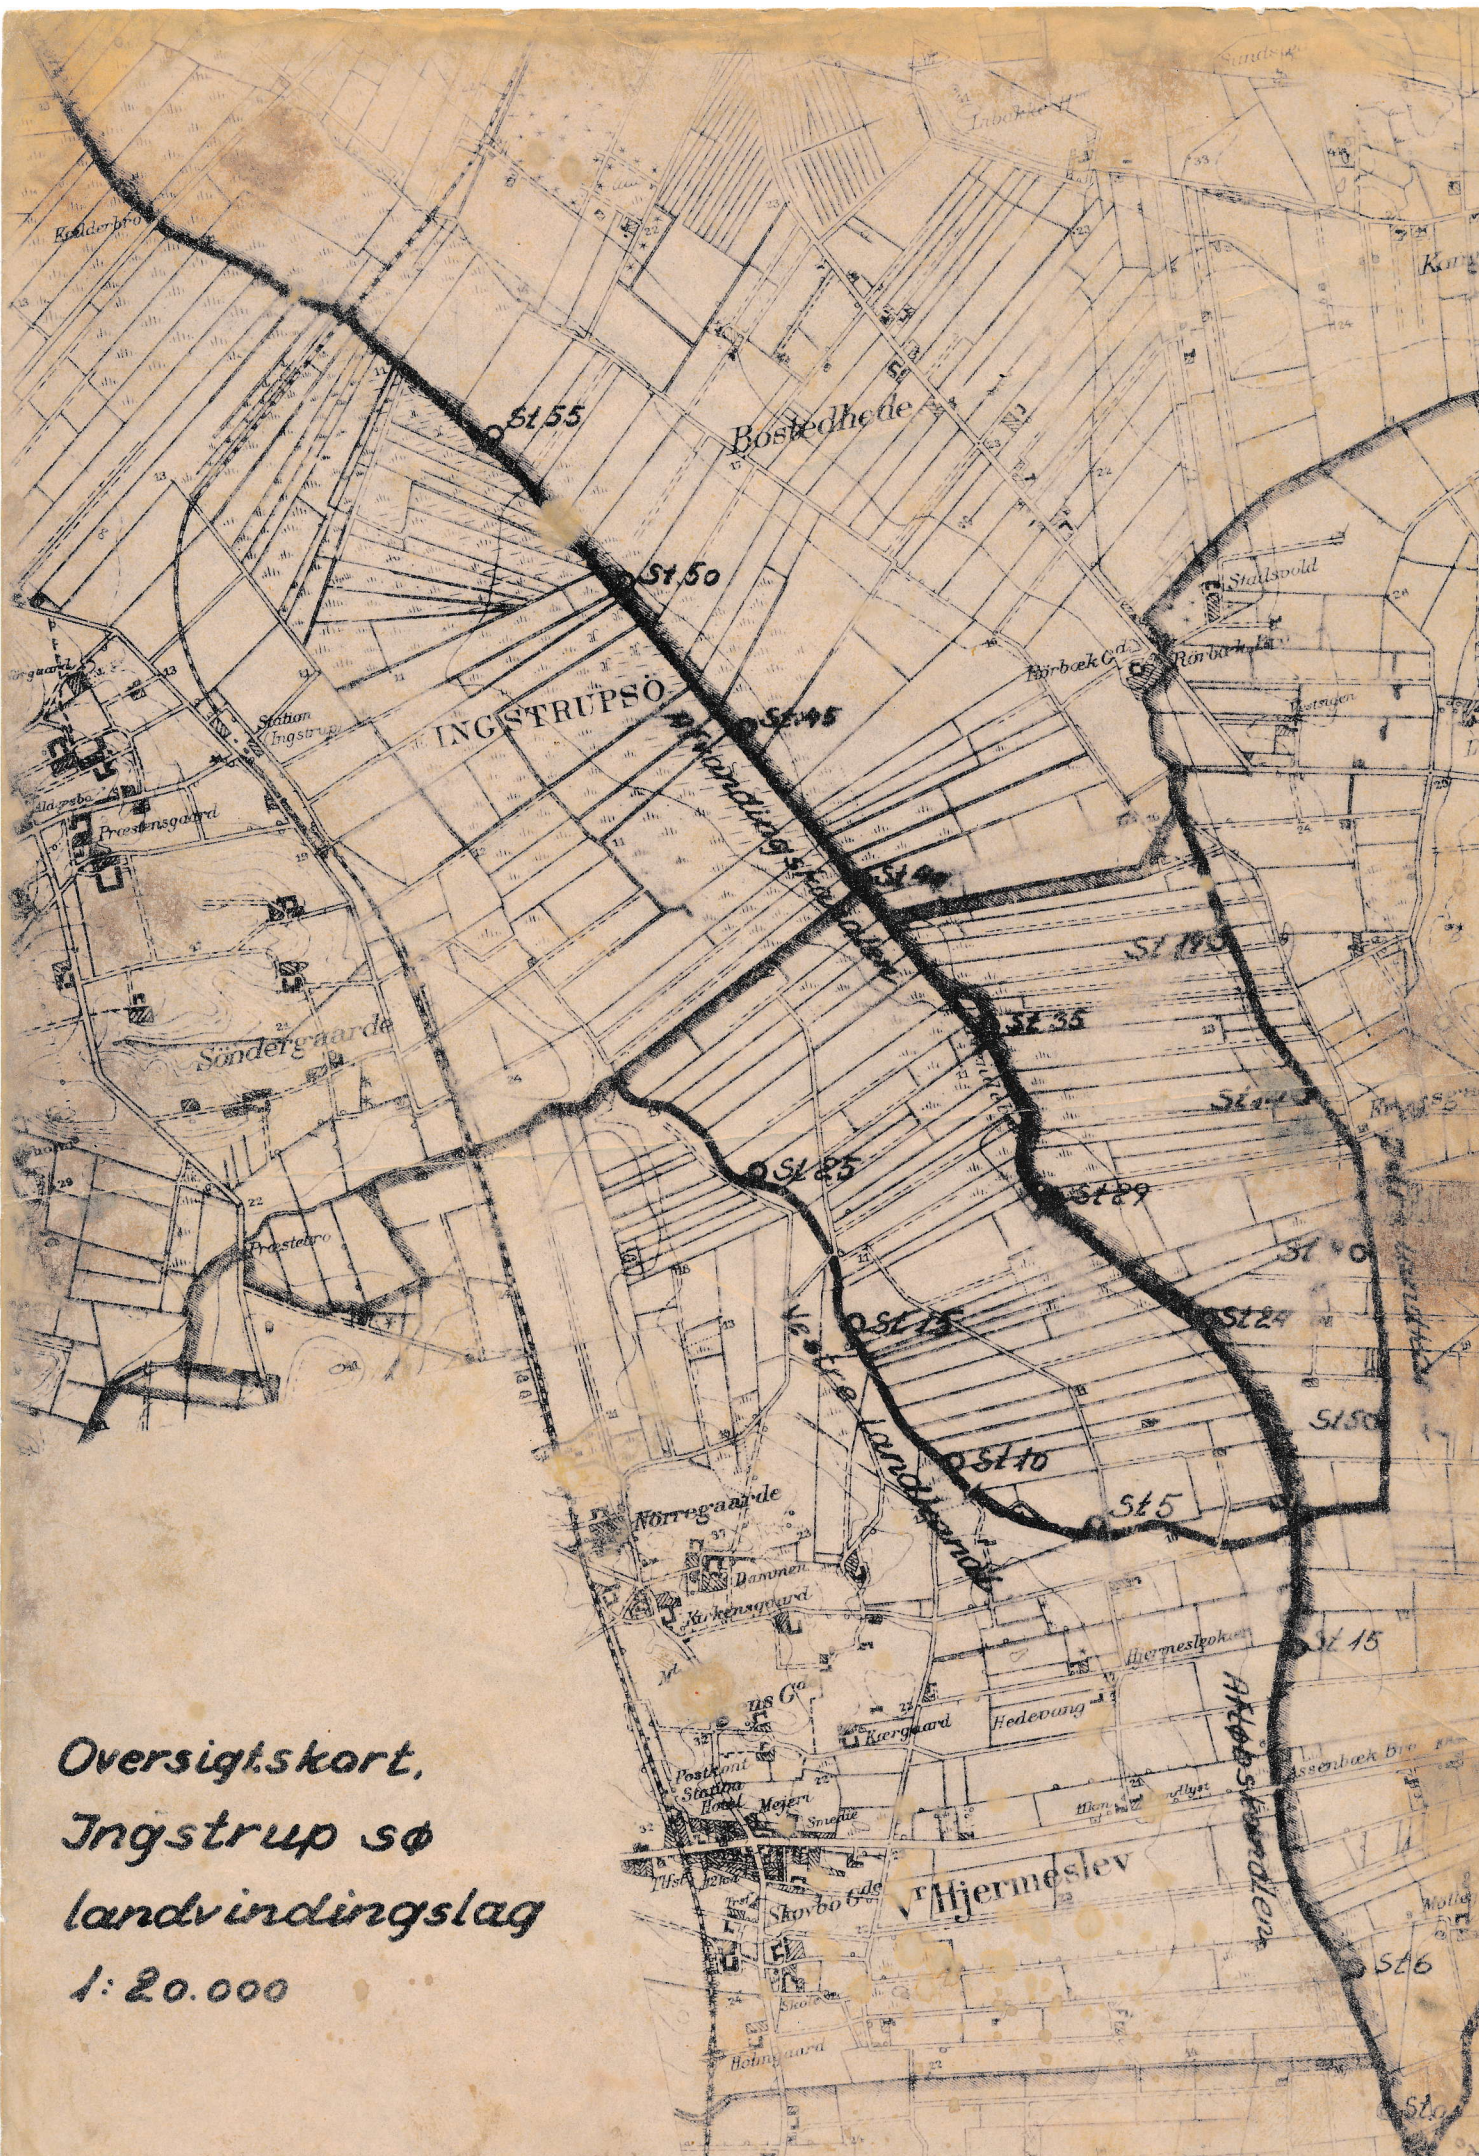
Bostedhede

St.55

St.50

St.45

INGSTRUPSØ

Afvandingskanalen

St.40

St.35

St.29

St.25

St.24

St.15

St.10

St.5

St.15

St.6

Stallsvold

Rørbæk

Søndergaarde

Nørregaarde

Præstensgaard

Station Ingstrup

Kjærgaard

Hedevang

Hjermeslevgaard

Afløbskanalen

Vr. Hjermeslev

Skovbo

Oversigtskort,
Ingstrup sø
landvindingslag
1:20.000